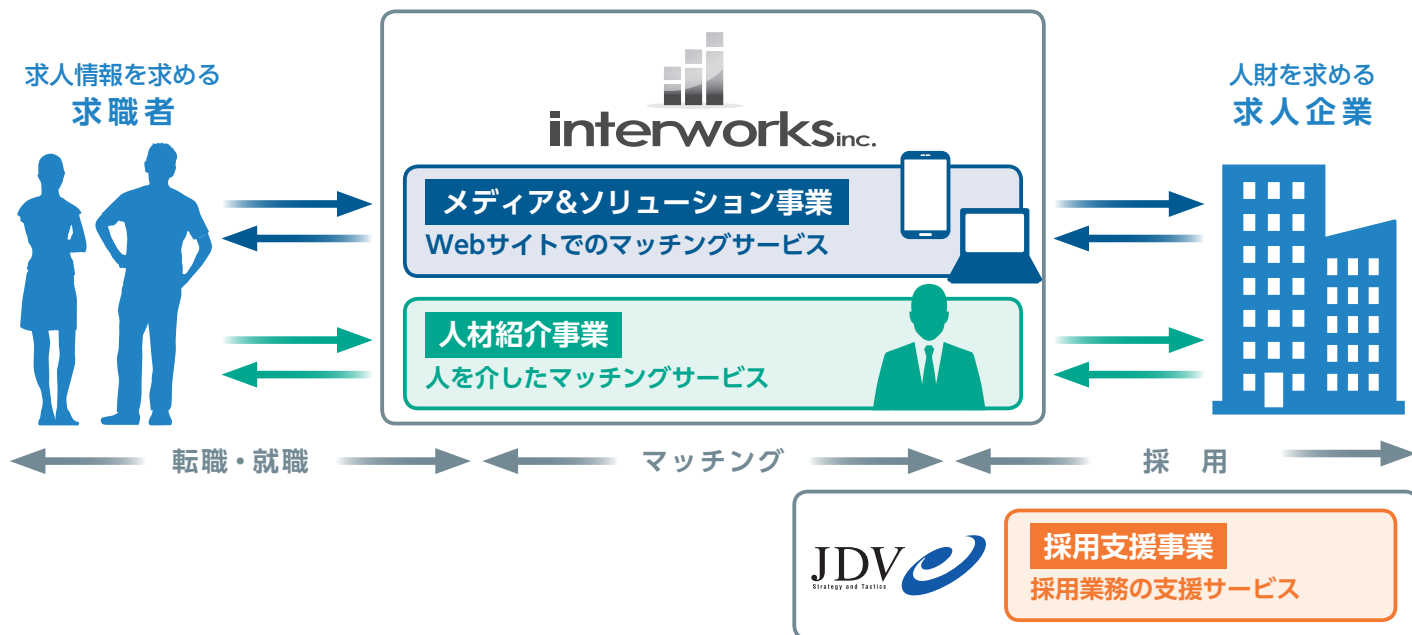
求人情報を求める
求職者

interworks inc.

メディア&ソリューション事業
Webサイトでのマッチングサービス

人材紹介事業
人を介したマッチングサービス

人財を求める
求人企業

転職・就職

マッチング

採用

JDV
Strategy and Tactics

採用支援事業
採用業務の支援サービス